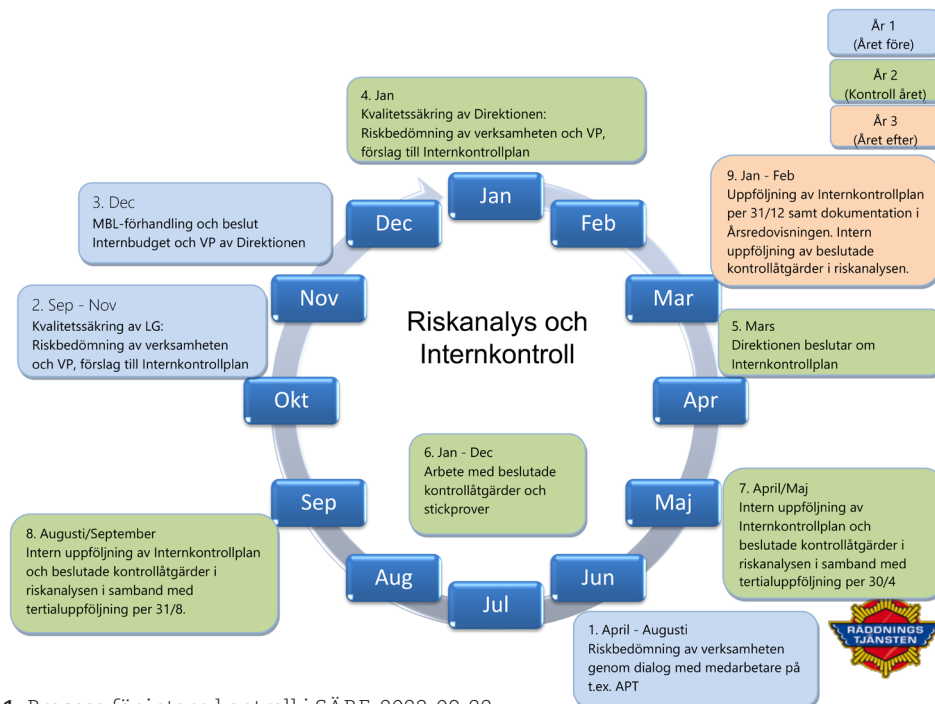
År 1
(Året före)

År 2
(Kontroll året)

År 3
(Året efter)

4. Jan
Kvalitetssäkring av Direktionen:
Riskbedömning av verksamheten och VP, förslag till Internkontrollplan

9. Jan - Feb
Uppföljning av Internkontrollplan per 31/12 samt dokumentation i Årsredovisningen. Intern uppföljning av beslutade kontrollåtgärder i riskanalysen.

3. Dec
MBL-förhandling och beslut Internbudget och VP av Direktionen

2. Sep - Nov
Kvalitetssäkring av LG:
Riskbedömning av verksamheten och VP, förslag till Internkontrollplan

Jan
Feb
Mar
Apr
Maj
Jun
Jul
Aug
Sep
Okt
Nov
Dec

Riskanalys och Internkontroll

5. Mars
Direktionen beslutar om Internkontrollplan

6. Jan - Dec
Arbete med beslutade kontrollåtgärder och stickprover

7. April/Maj
Intern uppföljning av Internkontrollplan och beslutade kontrollåtgärder i riskanalysen i samband med tertialuppföljning per 30/4

8. Augusti/September
Intern uppföljning av Internkontrollplan och beslutade kontrollåtgärder i riskanalysen i samband med tertialuppföljning per 31/8.

1. April - Augusti
Riskbedömning av verksamheten genom dialog med medarbetare på t.ex. APT

RÄDDNINGSTJÄNSTEN

1. Process för internkontroll i SÄRF 2020-09-28